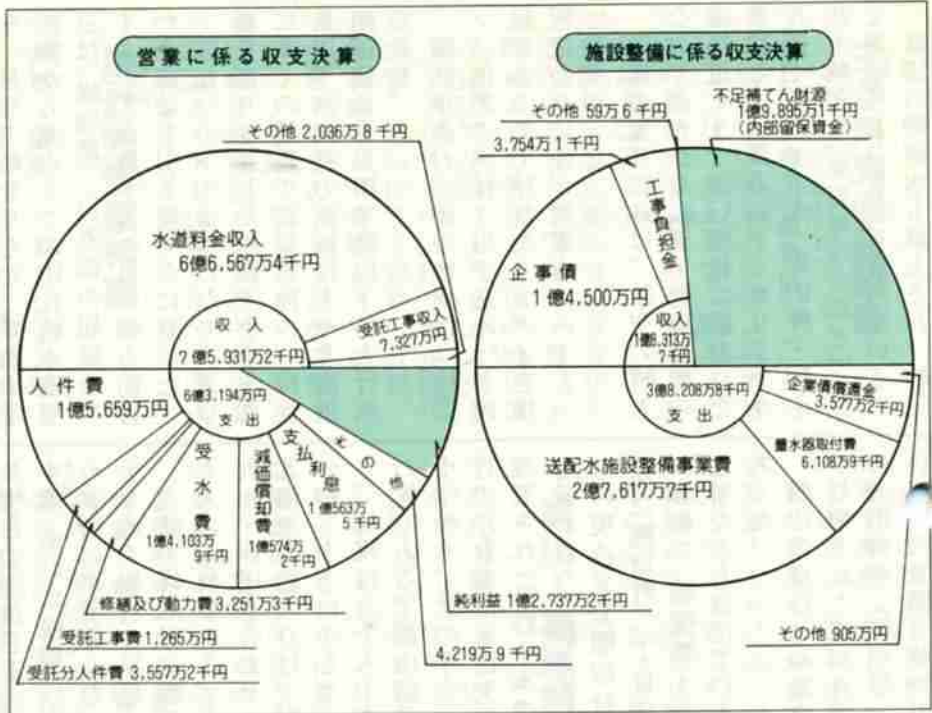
営業に係る収支決算

その他 2,036万8千円

水道料金収入
6億6,567万4千円

収入
7億5,931万2千円

受託工事収入
7,327万円

人件費
1億5,659万円

6億3,194万円
支出

受水費
1億4,103万9千円

減価償却費
1億574万2千円

支払利息
1億563万5千円

その他

修繕及び動力費 3,251万3千円

受託工事費 1,265万円

受託分人件費 3,557万2千円

純利益 1億2,737万2千円

4,219万9千円

施設整備に係る収支決算

その他 59万6千円

不足補てん財源
1億9,895万1千円
(内部留保資金)

3,754万1千円

工事負担金

企事債
1億4,500万円

収入
1億8,313万7千円

3億8,208万8千円
支出

企業債償還金
3,577万2千円

量水器取付費
6,108万9千円

送配水施設整備事業費
2億7,617万7千円

その他 905万円